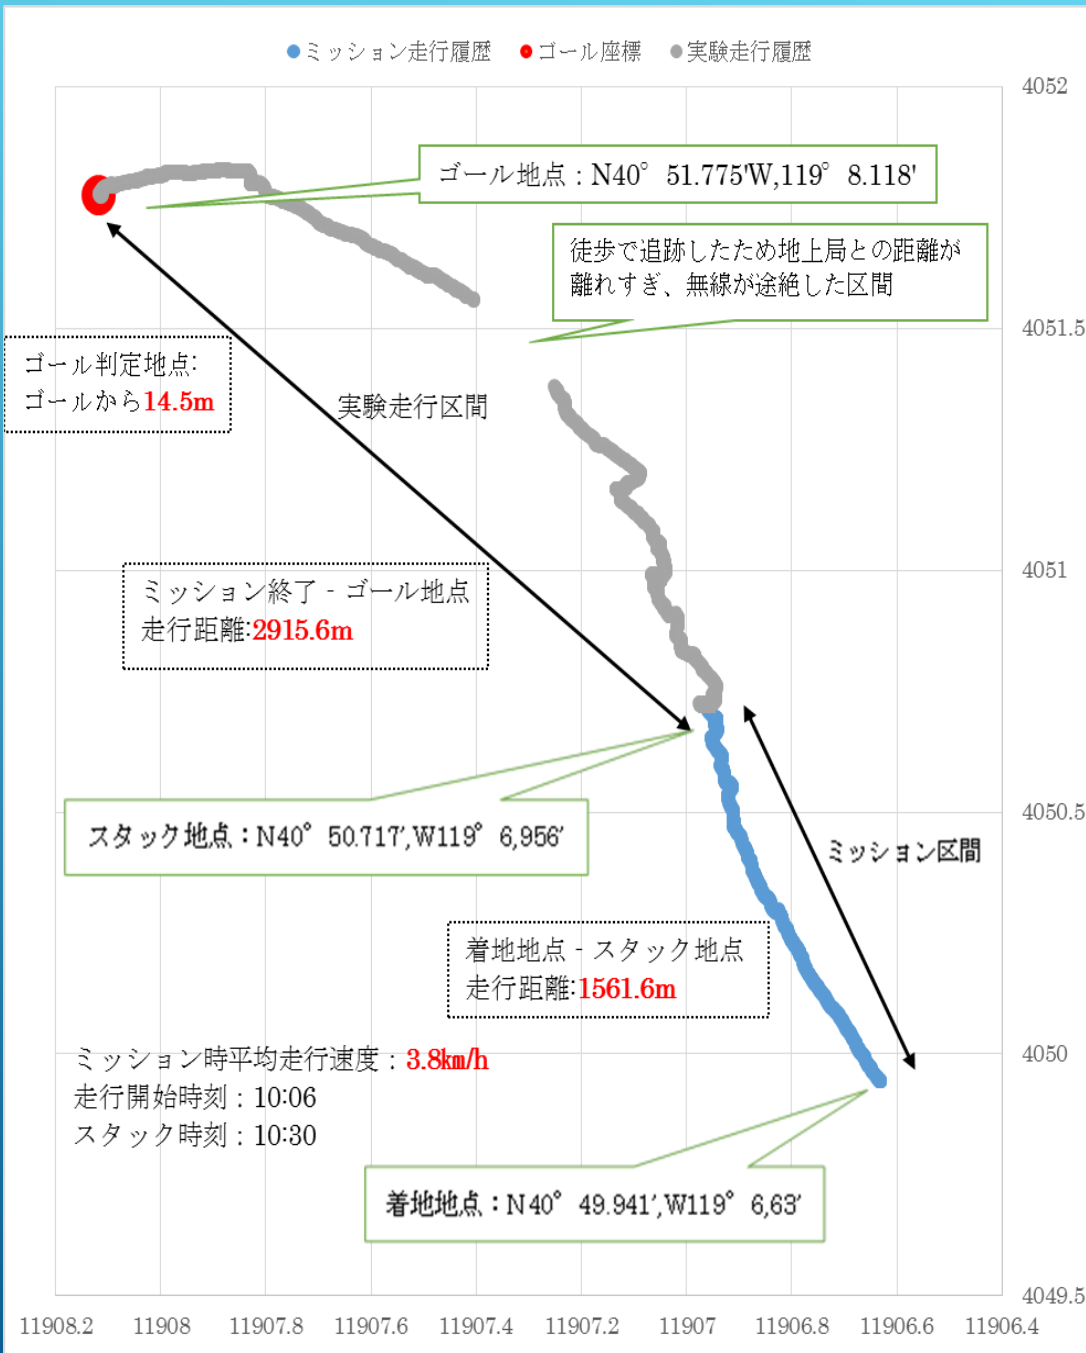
●ミッション走行履歴 ●ゴール座標 ●実験走行履歴

ゴール地点：N40° 51.775'W,119° 8.118'

徒歩で追跡したため地上局との距離が離れすぎ、無線が途絶した区間

ゴール判定地点:
ゴールから14.5m

実験走行区間

ミッション終了 - ゴール地点
走行距離:2915.6m

スタック地点：N40° 50.717',W119° 6,956'

ミッション区間

着地地点 - スタック地点
走行距離:1561.6m

ミッション時平均走行速度：3.8km/h
走行開始時刻：10:06
スタック時刻：10:30

着地地点：N40° 49.941',W119° 6,63'

4052
4051.5
4051
4050.5
4050
4049.5

11908.2 11908 11907.8 11907.6 11907.4 11907.2 11907 11906.8 11906.6 11906.4